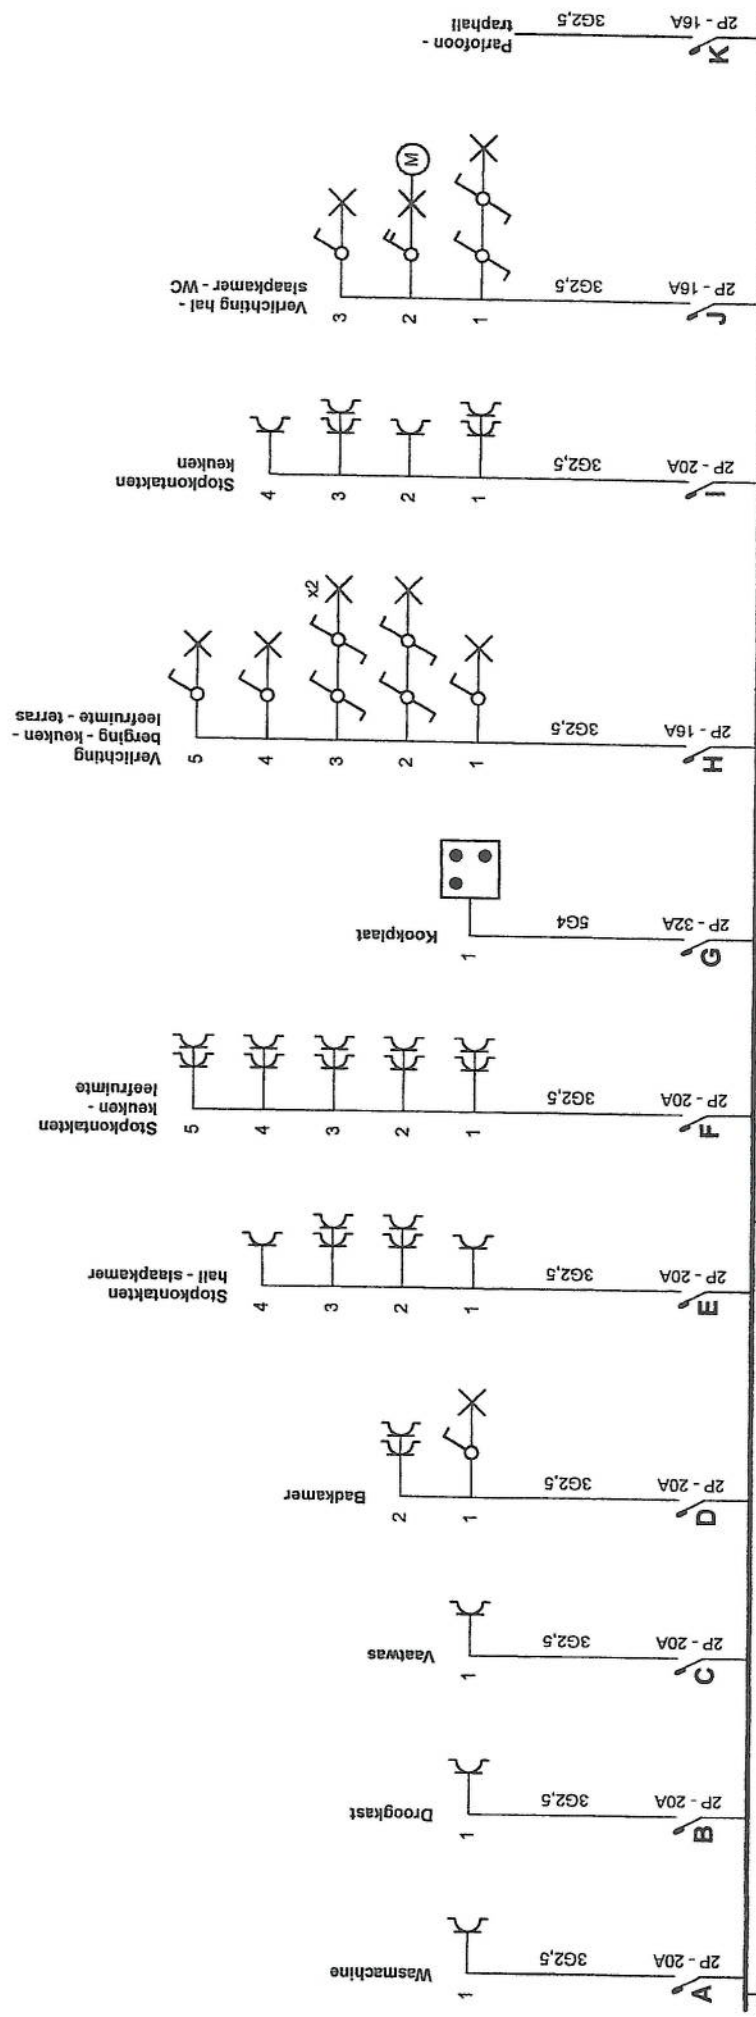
A
2P - 20A
3G2,5
1
Wasmachine

B
2P - 20A
3G2,5
1
Droogkast

C
2P - 20A
3G2,5
1
Vaatwas

D
2P - 20A
3G2,5
1
2
Badkamer

E
2P - 20A
3G2,5
1
2
3
4
Stopkontakten hall - slaapkamer

F
2P - 20A
3G2,5
1
2
3
4
5
Stopkontakten - keuken - leefruimte

G
2P - 32A
5G4
1
Kookplaat

H
2P - 16A
3G2,5
1
2
3
4
5
x2
Verlichting berging - keuken - leefruimte - terras

I
2P - 20A
3G2,5
1
2
3
4
Stopkontakten keuken

J
2P - 16A
3G2,5
1
2
3
M
Verlichting hal - slaapkamer - WC

K
2P - 16A
3G2,5
Parlofoon - traphall